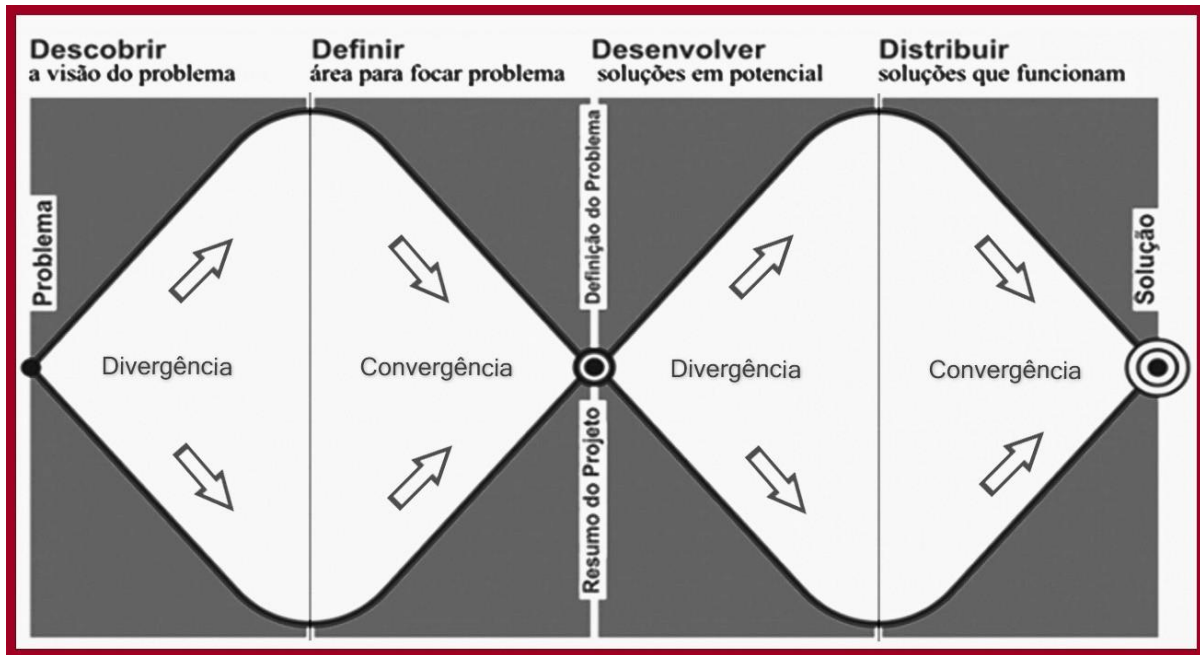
Descobrir
a visão do problema

Definir
área para focar problema

Desenvolver
soluções em potencial

Distribuir
soluções que funcionam

Problema

Divergência

Convergência

Definição do Problema

Resumo do Projeto

Divergência

Convergência

Solução